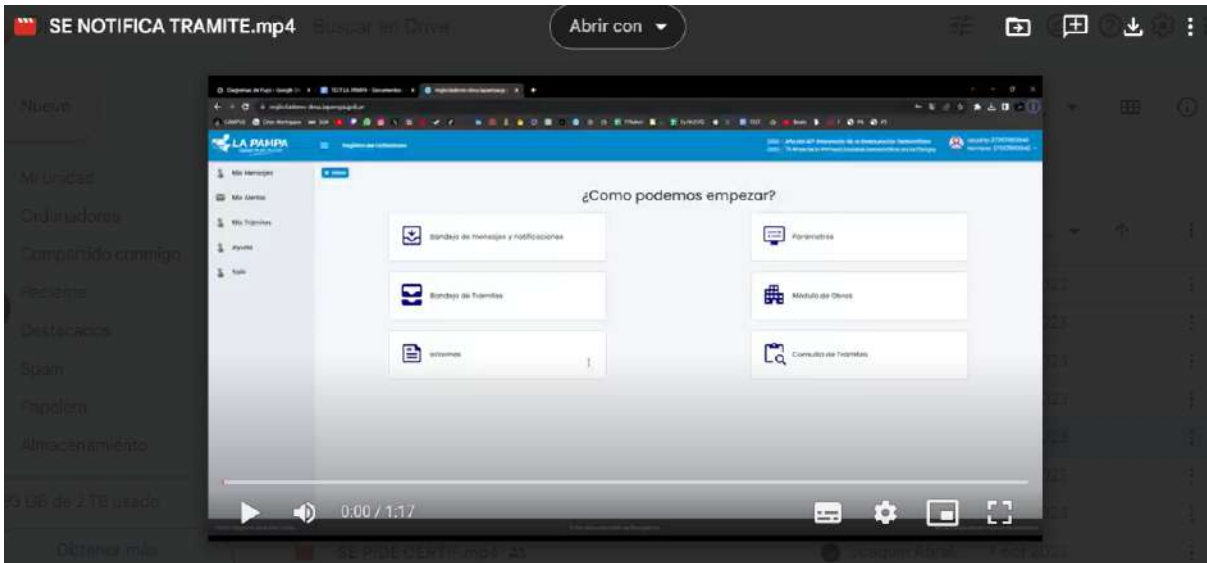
SE NOTIFICA TRAMITE.mp4

Buscar en Drive

Abrir con

Nuevo

Mi unidad

Ordenadores

Compartido conmigo

Recientes

Destacados

Spam

Papelera

Almacenamiento

GB de 2 TB usado

Obtener más

SE PIDE CERTIFICADO AS

LA PAMPA

Registro de Contratistas

Mis Mensajes

Mis Gestos

Mis Trámites

Ayuda

Salir

¿Como podemos empezar?

Bandeja de mensajes y notificaciones

Parametros

Bandeja de Tramites

Modulo de Obras

Informes

Consulta de Tramites

0:00 / 1:17